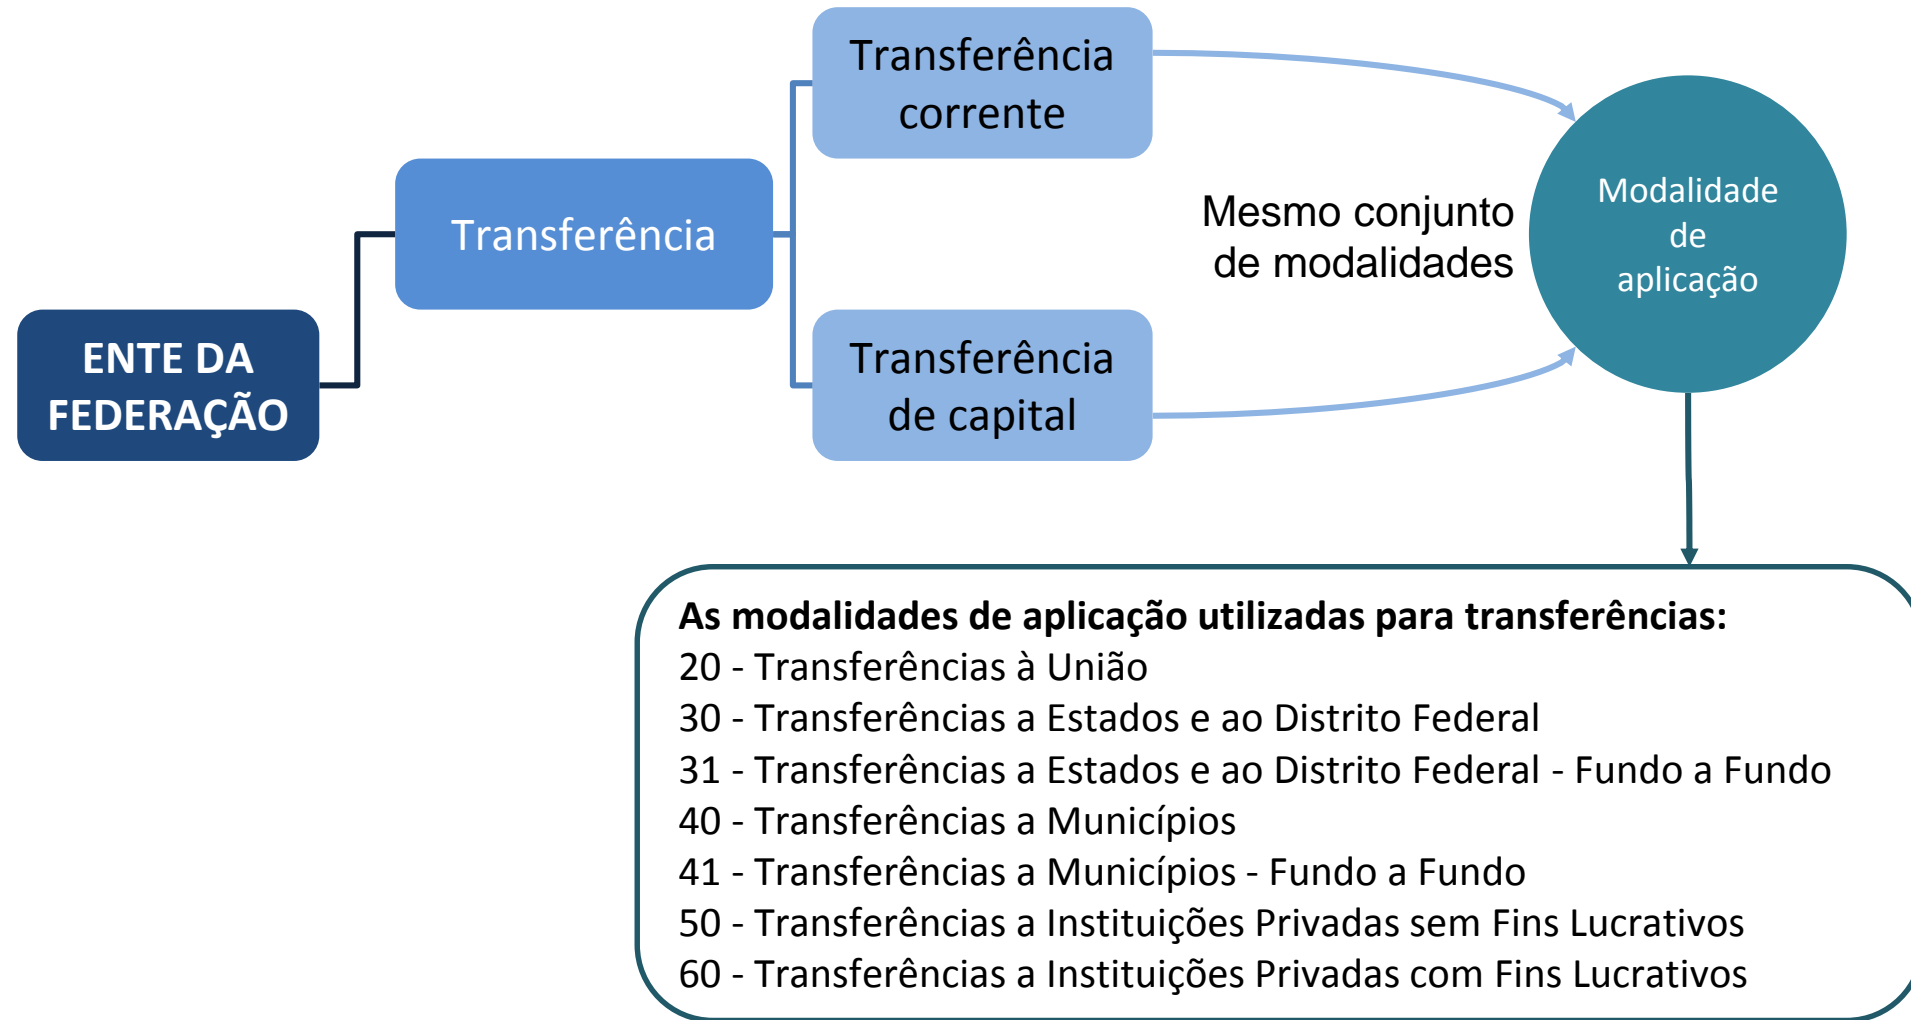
ENTE DA FEDERAÇÃO

Transferência

Transferência corrente

Transferência de capital

Mesmo conjunto de modalidades

Modalidade de aplicação

**As modalidades de aplicação utilizadas para transferências:**
20 - Transferências à União
30 - Transferências a Estados e ao Distrito Federal
31 - Transferências a Estados e ao Distrito Federal - Fundo a Fundo
40 - Transferências a Municípios
41 - Transferências a Municípios - Fundo a Fundo
50 - Transferências a Instituições Privadas sem Fins Lucrativos
60 - Transferências a Instituições Privadas com Fins Lucrativos